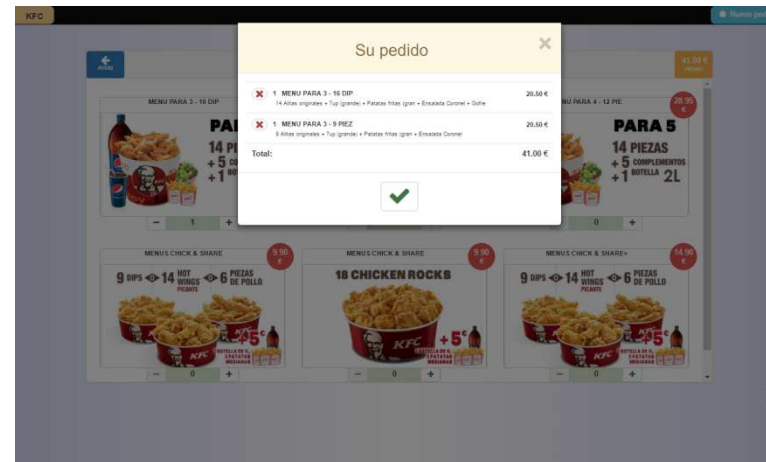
KFC

Nuevo ped

Atrás

41.00 €

MENU PARA 3 - 16 DIP

PA

14 PI

+ 5

+ 1

- 1 +

NU PARA 4 - 12 PIE

28.95 €

PARA 5

14 PIEZAS

+ 5 COMPLEMENTOS

+ 1 BOTELLA 2L

- 0 +

MENUS CHICK & SHARE

9.90 €

9 DIPS 14 HOT WINGS PICANTE 6 PIEZAS DE POLLO

+5€

- 0 +

MENUS CHICK & SHARE

9.90 €

18 CHICKEN ROCKS

+5€

- 0 +

MENUS CHICK & SHARE+

14.90 €

9 DIPS 14 HOT WINGS PICANTE 6 PIEZAS DE POLLO

+5€

- 0 +

Su pedido

1 MENU PARA 3 - 16 DIP
14 Alitas originales + Tup (grande) + Patatas fritas (gran + Ensalada Coronel + Gofre
20.50 €

1 MENU PARA 3 - 9 PIEZ
9 Alitas originales + Tup (grande) + Patatas fritas (gran + Ensalada Coronel
20.50 €

Total: 41.00 €